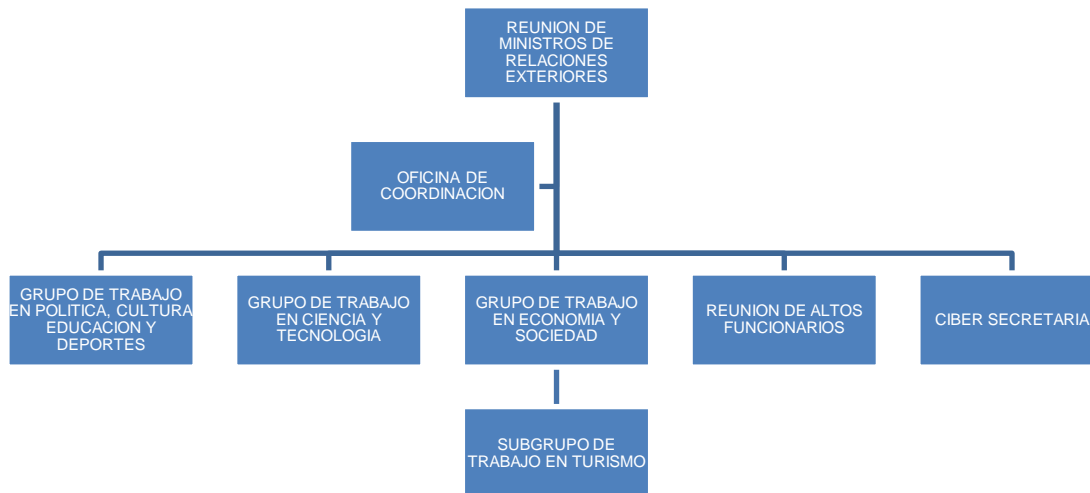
REUNION DE MINISTROS DE RELACIONES EXTERIORES

OFICINA DE COORDINACION

GRUPO DE TRABAJO EN POLITICA, CULTURA EDUCACION Y DEPORTES

GRUPO DE TRABAJO EN CIENCIA Y TECNOLOGIA

GRUPO DE TRABAJO EN ECONOMIA Y SOCIEDAD

REUNION DE ALTOS FUNCIONARIOS

CIBER SECRETARIA

SUBGRUPO DE TRABAJO EN TURISMO